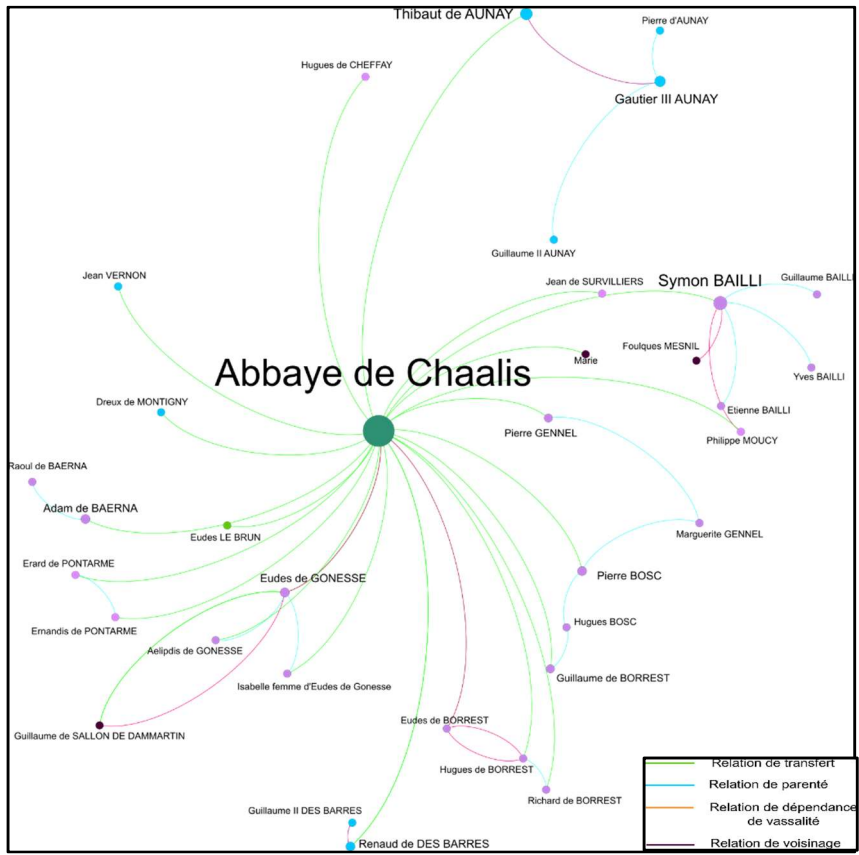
Thibaut de AUNAY
Pierre d'AUNAY
Gautier III AUNAY
Hugues de CHEFFAY
Guillaume II AUNAY
Jean VERNON
Jean de SURVILLIERS
Symon BAILLI
Guillaume BAILLI
Foulques MESNIL
Marie
Yves BAILLI
Abbaye de Chaalis
Dreux de MONTIGNY
Etienne BAILLI
Philippe MOUCY
Pierre GENNEL
Raoul de BAERNA
Adam de BAERNA
Eudes LE BRUN
Marguerite GENNEL
Erard de PONTARME
Eudes de GONESSE
Pierre BOSC
Ernandis de PONTARME
Hugues BOSC
Aelipdis de GONESSE
Guillaume de BORREST
Isabelle femme d'Eudes de Gonesse
Eudes de BORREST
Guillaume de SALLON DE DAMMARTIN
Hugues de BORREST
Richard de BORREST
Guillaume II DES BARRES
Renaud de DES BARRES

Relation de transfert
Relation de parenté
Relation de dépendance de vassalité
Relation de voisinage